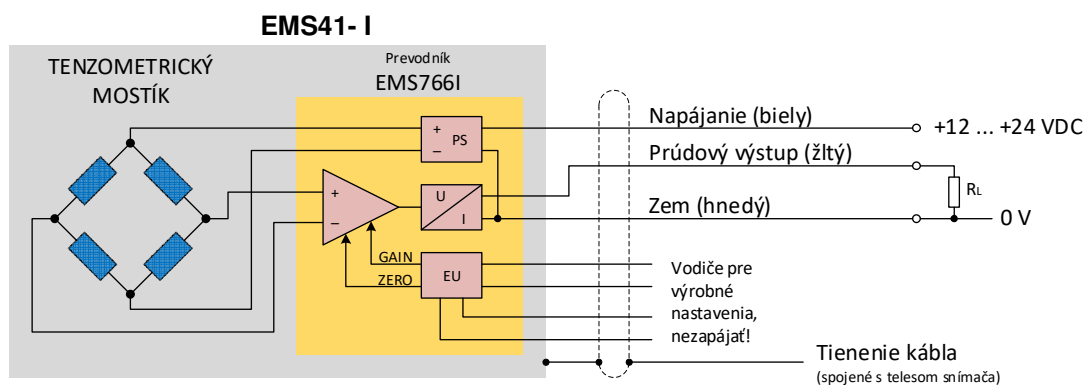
EMS41- I

TENZOMETRICKÝ MOSTÍK

Prevodník
EMS766I

+
–
PS

+
–

U
I

GAIN
ZERO
EU

Napájanie (biely)
+12 ... +24 VDC

Prúdový výstup (žltý)

$R_L$

Zem (hnedý)
0 V

Vodiče pre výrobné nastavenia, nezapájať!

Tienenie kábla
(spojené s telesom snímača)